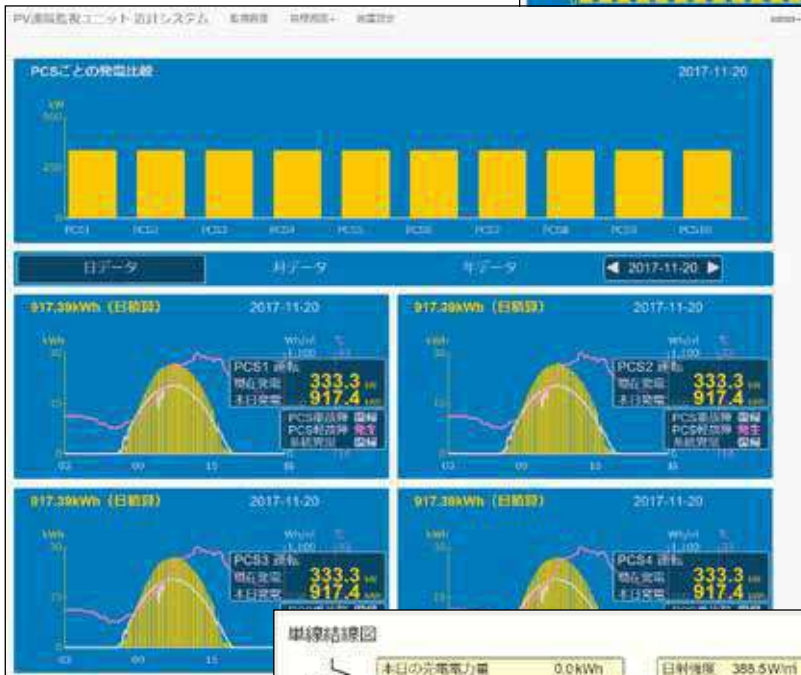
PV遠隔監視ユニット 監視システム 監視画面 管理画面 設置設定

PCSごとの発電比較 2017-11-20

kW
500
250
0

PCS1 PCS2 PCS3 PCS4 PCS5 PCS6 PCS7 PCS8 PCS9 PCS10

日データ 月データ 年データ 2017-11-20

917.39kWh（日積算） 2017-11-20
kWh 30 15
PCS1 運転
現在発電 333.3 kW
本日発電 917.4 kWh
PCS重故障 復帰
PCS軽故障 発生
系統異常 復帰
03 09 15 18

917.39kWh（日積算） 2017-11-20
kWh 30 15
PCS2 運転
現在発電 333.3 kW
本日発電 917.4 kWh
PCS重故障 復帰
PCS軽故障 発生
系統異常 復帰
03 09 15 18

917.39kWh（日積算） 2017-11-20
kWh 30 15
PCS3 運転
現在発電 333.3 kW
本日発電 917.4 kWh
03 09 15

917.39kWh（日積算） 2017-11-20
kWh 30 15
PCS4 運転
現在発電 333.3 kW
本日発電 917.4 kWh

単線結線図
本日の充電電力量 0.0kWh
日射強度 388.5W/m²